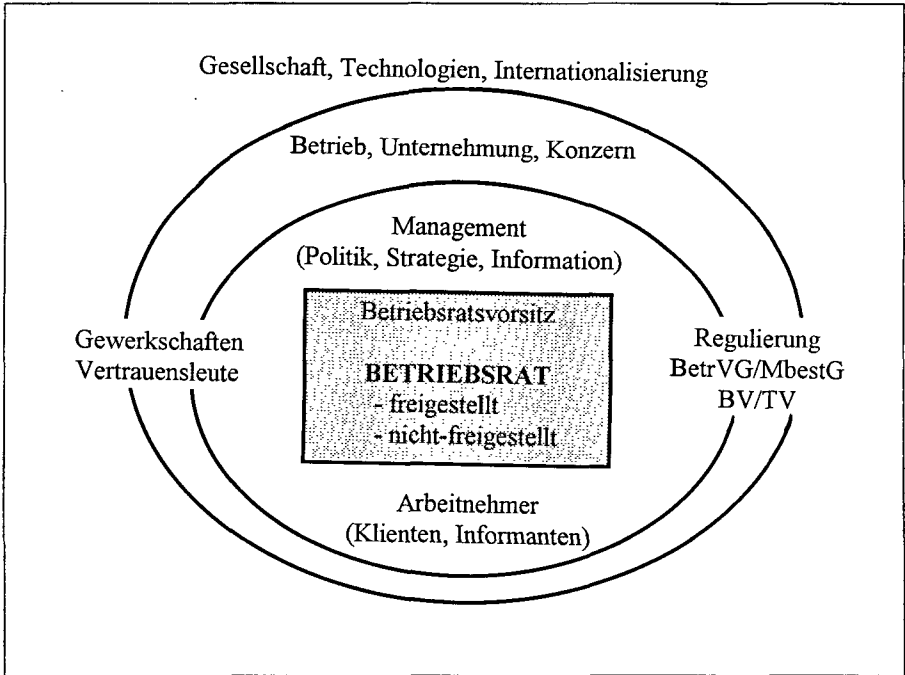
Gesellschaft, Technologien, Internationalisierung

Betrieb, Unternehmung, Konzern

Management
(Politik, Strategie, Information)

Gewerkschaften
Vertrauensleute

Betriebsratsvorsitz

BETRIEBSRAT
- freigestellt
- nicht-freigestellt

Regulierung
BetrVG/MbestG
BV/TV

Arbeitnehmer
(Klienten, Informanten)